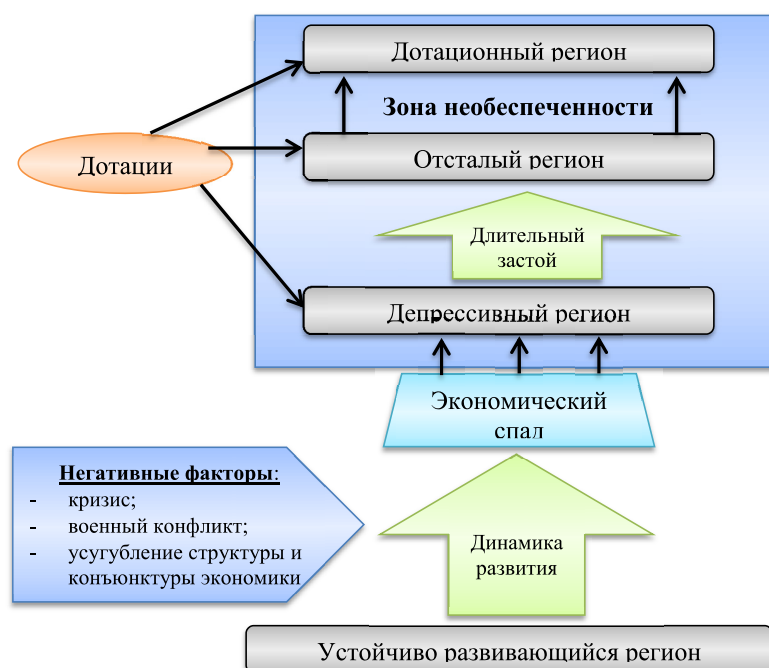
Дотационный регион

Зона необеспеченности

Дотации

Отсталый регион

Длительный застой

Депрессивный регион

Экономический спал

Негативные факторы:
- кризис;
- военный конфликт;
- усугубление структуры и конъюнктуры экономики

Динамика развития

Устойчиво развивающийся регион